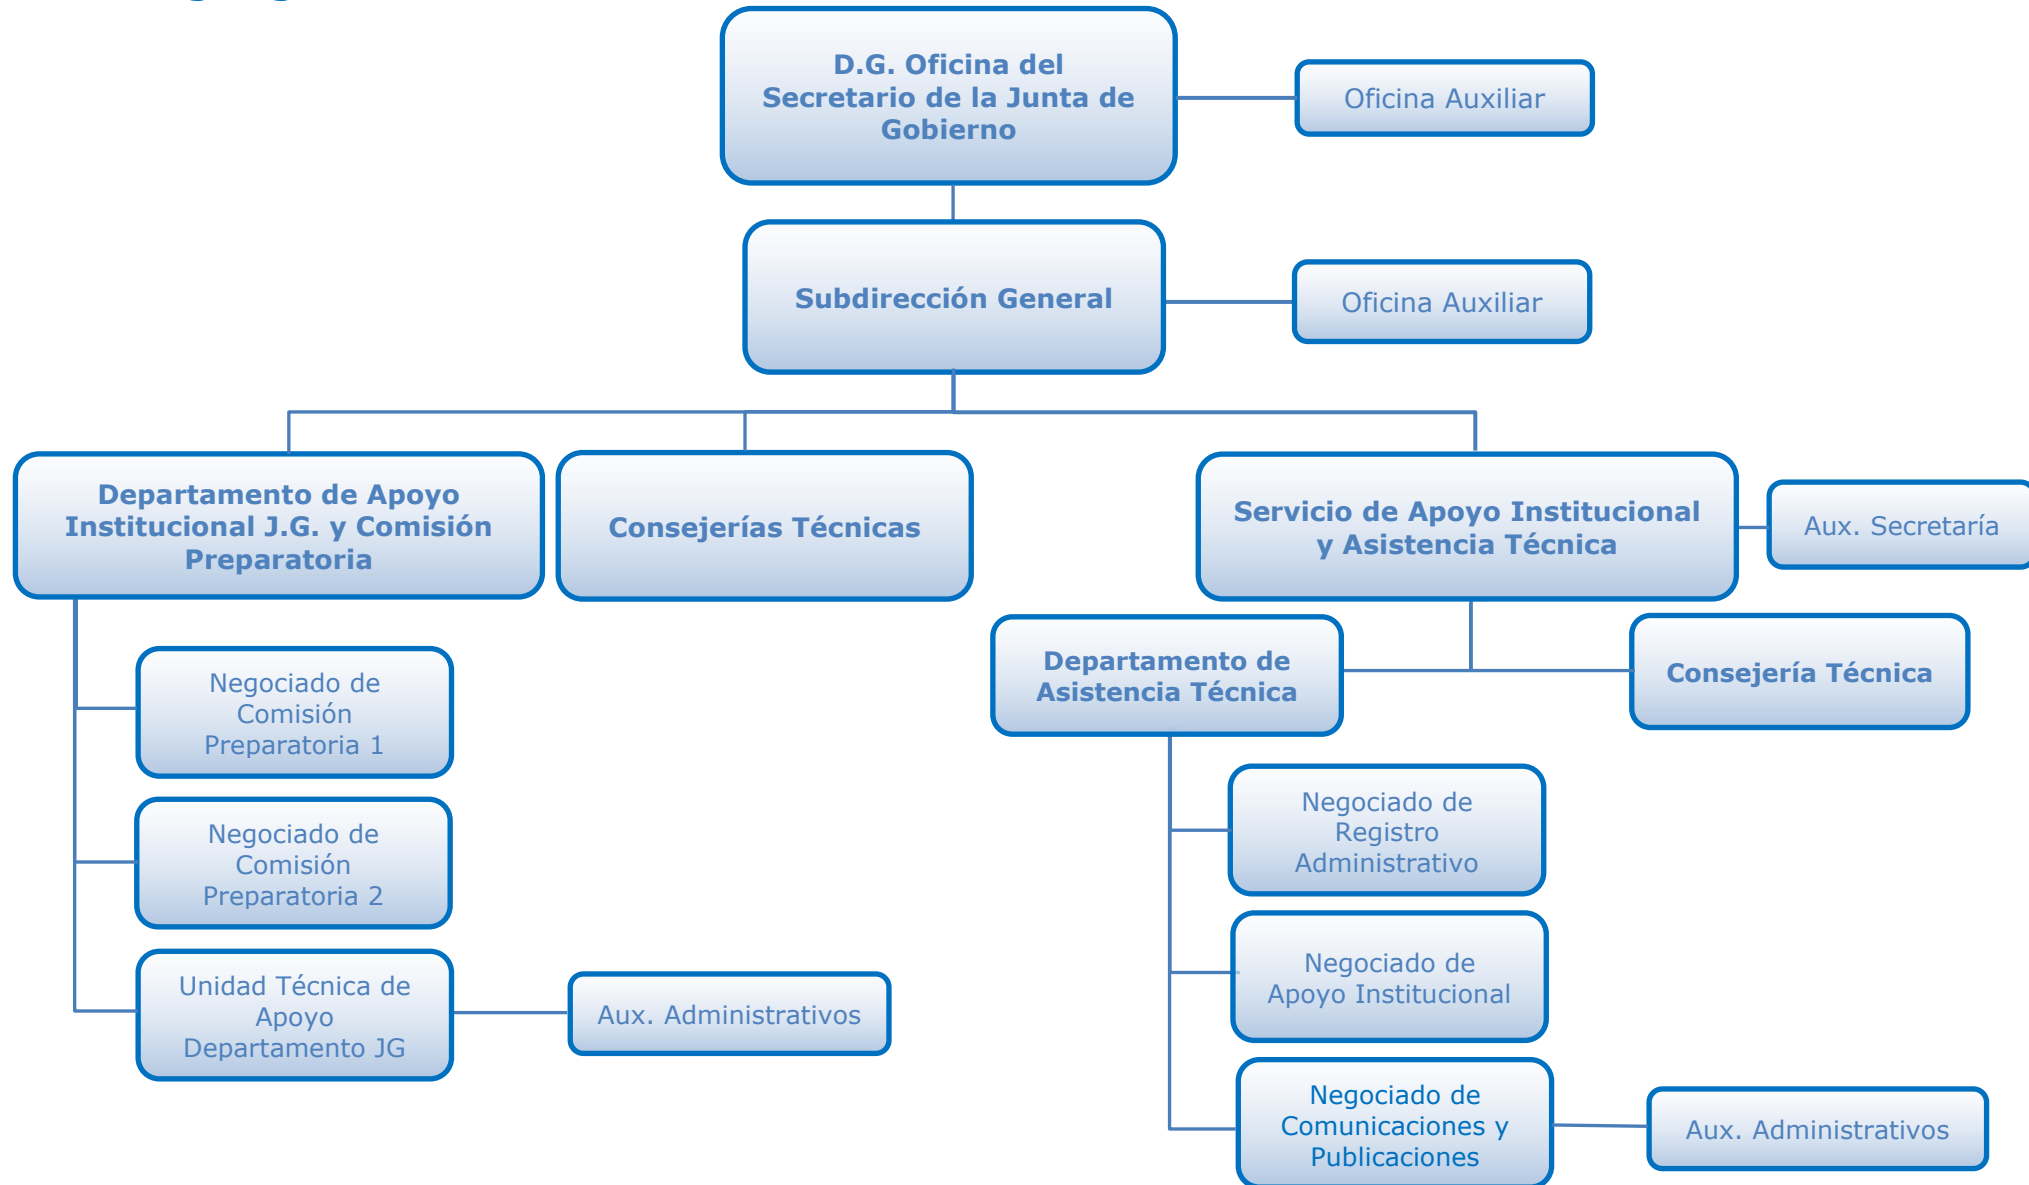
D.G. Oficina del Secretario de la Junta de Gobierno

Oficina Auxiliar

Subdirección General

Oficina Auxiliar

Departamento de Apoyo Institucional J.G. y Comisión Preparatoria

Consejerías Técnicas

Servicio de Apoyo Institucional y Asistencia Técnica

Aux. Secretaría

Departamento de Asistencia Técnica

Consejería Técnica

Negociado de Comisión Preparatoria 1

Negociado de Comisión Preparatoria 2

Unidad Técnica de Apoyo Departamento JG

Aux. Administrativos

Negociado de Registro Administrativo

Negociado de Apoyo Institucional

Negociado de Comunicaciones y Publicaciones

Aux. Administrativos